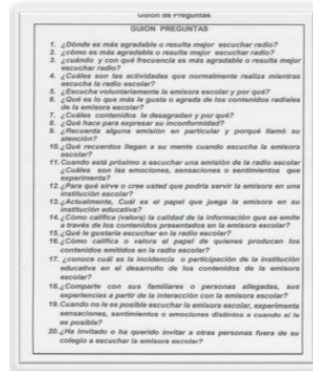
Guion de Preguntas

GUION PREGUNTAS

1. ¿Dónde es más agradable o resulta mejor escuchar radio?
2. ¿cómo es más agradable o resulta mejor escuchar radio?
3. ¿cuándo y con qué frecuencia es más agradable o resulta mejor escuchar radio?
4. ¿Cuáles son las actividades que normalmente realiza mientras escucha la radio escolar?
5. ¿Escucha voluntariamente la emisora escolar y por qué?
6. ¿Qué es lo que más le gusta o agrada de los contenidos radiales de la emisora escolar?
7. ¿Cuáles contenidos le desagradan y por qué?
8. ¿Qué hace para expresar su inconformidad?
9. ¿Recuerda alguna emisión en particular y porqué llamó su atención?
10. ¿Qué recuerdos llegan a su mente cuando escucha la emisora escolar?
11. Cuando está próximo a escuchar una emisión de la radio escolar ¿Cuáles son las emociones, sensaciones o sentimientos que experimenta?
12. ¿Para qué sirve o cree usted que podría servir la emisora en una institución escolar?
13. ¿Actualmente, Cuál es el papel que juega la emisora en su institución educativa?
14. ¿Cómo califica (valora) la calidad de la información que se emite a través de los contenidos presentados en la emisora escolar?
15. ¿Qué le gustaría escuchar en la radio escolar?
16. ¿Cómo califica o valora el papel de quienes producen los contenidos emitidos en la radio escolar?
17. ¿conoce cuál es la incidencia o participación de la institución educativa en el desarrollo de los contenidos de la emisora escolar?
18. ¿Comparte con sus familiares o personas allegadas, sus experiencias a partir de la interacción con la emisora escolar?
19. Cuando no le es posible escuchar la emisora escolar, experimenta sensaciones, sentimientos o emociones distintos a cuando sí le es posible?
20. ¿Ha invitado o ha querido invitar a otras personas fuera de su colegio a escuchar la emisora escolar?